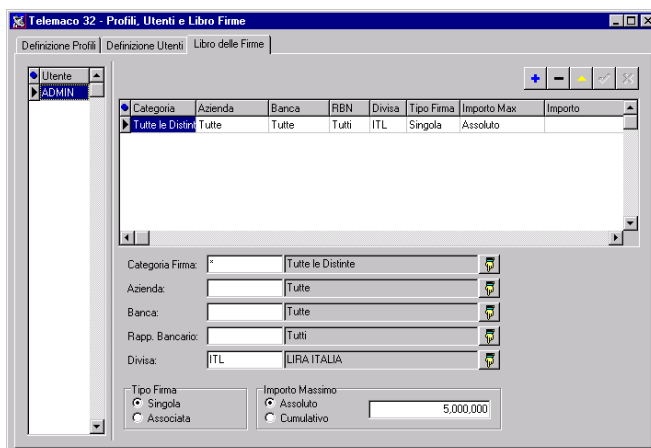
Telemaco 32 - Profili, Utenti e Libro Firme

Definizione Profili | Definizione Utenti | Libro delle Firme

| Utente |
|---|
| ADMIN |

| Categoria | Azienda | Banca | RBN | Divisa | Tipo Firma | Importo Max | Importo |
|---|---|---|---|---|---|---|---|
| Tutte le Distint | Tutte | Tutte | Tutti | ITL | Singola | Assoluto | |

Categoria Firma: * Tutte le Distinte

Azienda: Tutte

Banca: Tutte

Rapp. Bancario: Tutti

Divisa: ITL LIRA ITALIA

Tipo Firma
Singola
Associata

Importo Massimo
Assoluto
Cumulativo
5,000,000